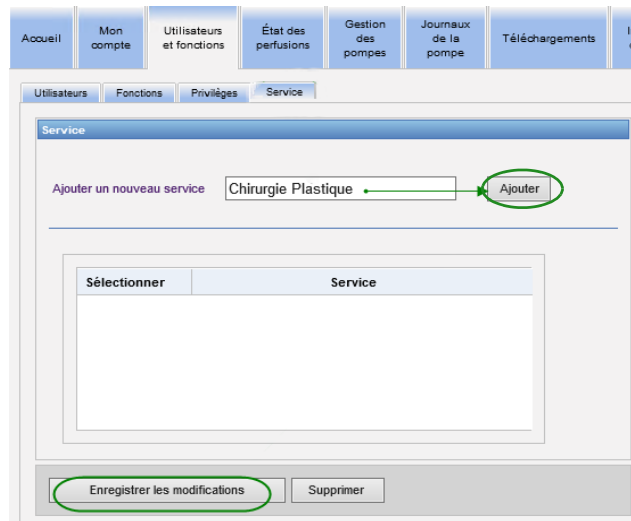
Accueil | Mon compte | Utilisateurs et fonctions | État des perfusions | Gestion des pompes | Journaux de la pompe | Téléchargements

Utilisateurs | Fonctions | Privilèges | Service

Service

Ajouter un nouveau service Chirurgie Plastique Ajouter

| Sélectionner | Service |
|---|---|
| | |

Enregistrer les modifications Supprimer